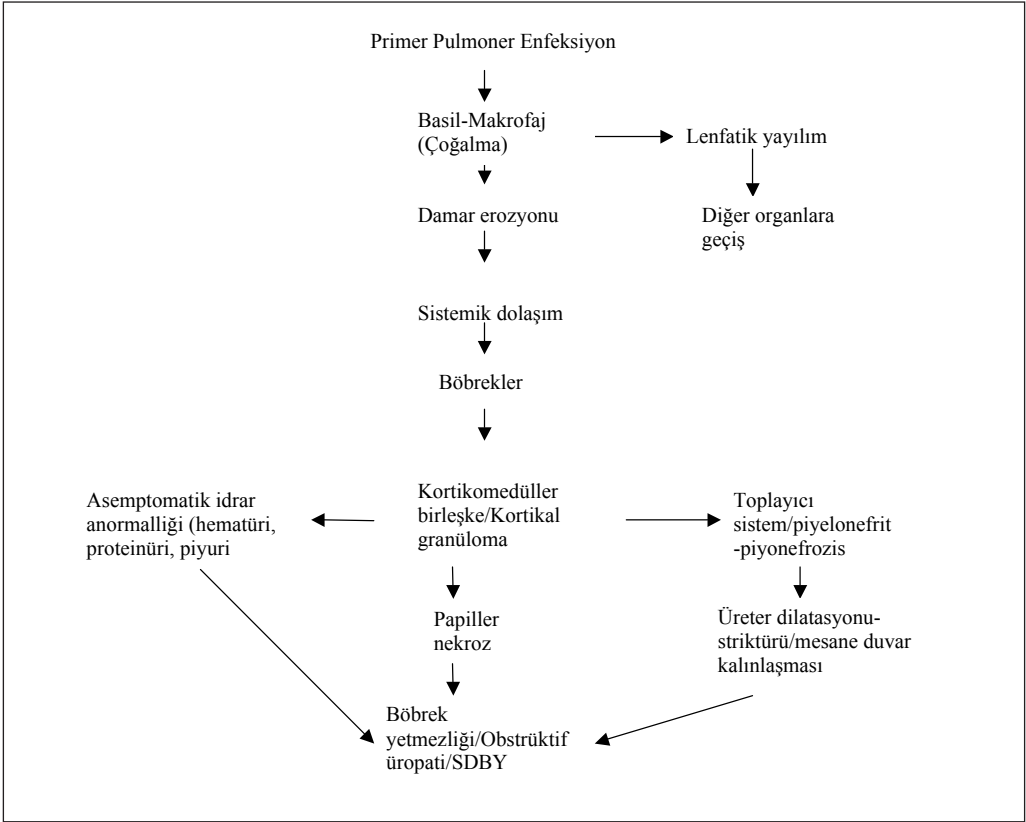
Primer Pulmoner Enfeksiyon

Basil-Makrofaj (Çoğalma)

Lenfatik yayılım

Diğer organlara geçiş

Damar erozyonu

Sistemik dolaşım

Böbrekler

Asemptomatik idrar anormalliği (hematüri, proteinüri, piyuri

Kortikomedüller birleşke/Kortikal granüloma

Toplayıcı sistem/piyelonefrit -piyonefrozis

Papiller nekroz

Üreter dilatasyonu-striktürü/mesane duvar kalınlaşması

Böbrek yetmezliği/Obstrüktif üropati/SDBY